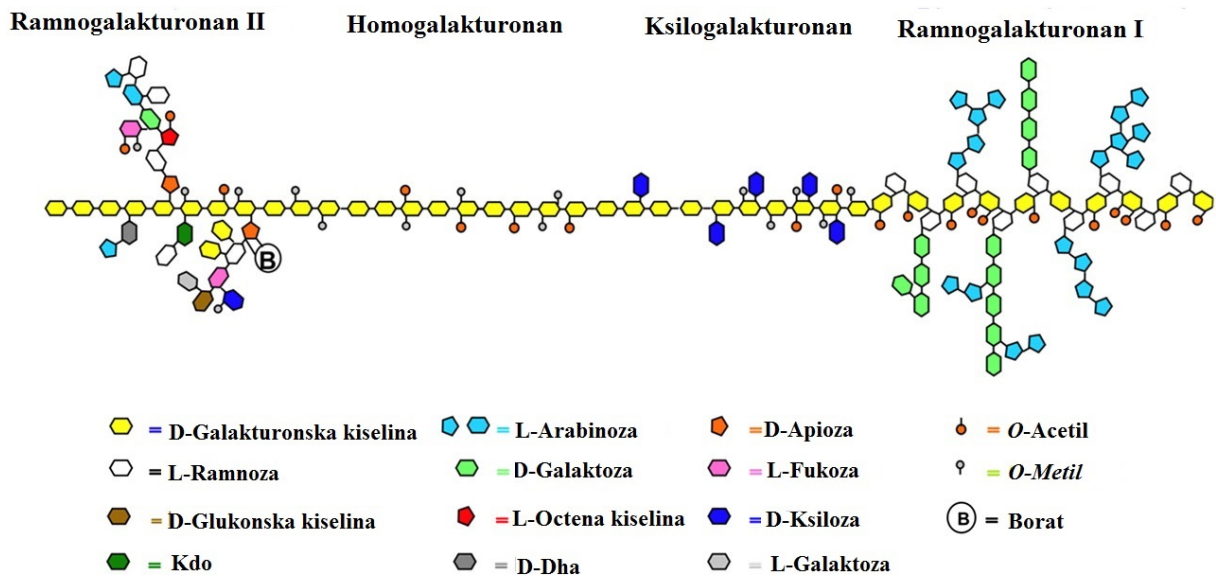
Ramnogalakturonan II Homogalakturonan Ksilogalakturonan Ramnogalakturonan I

B

= D-Galakturonska kiselina
= L-Arabinoza
= D-Apioza
= O-Acetil
= L-Ramnoza
= D-Galaktoza
= L-Fukoza
= O-Metil
= D-Glukonska kiselina
= L-Octena kiselina
= D-Ksiloza
B = Borat
= Kdo
= D-Dha
= L-Galaktoza